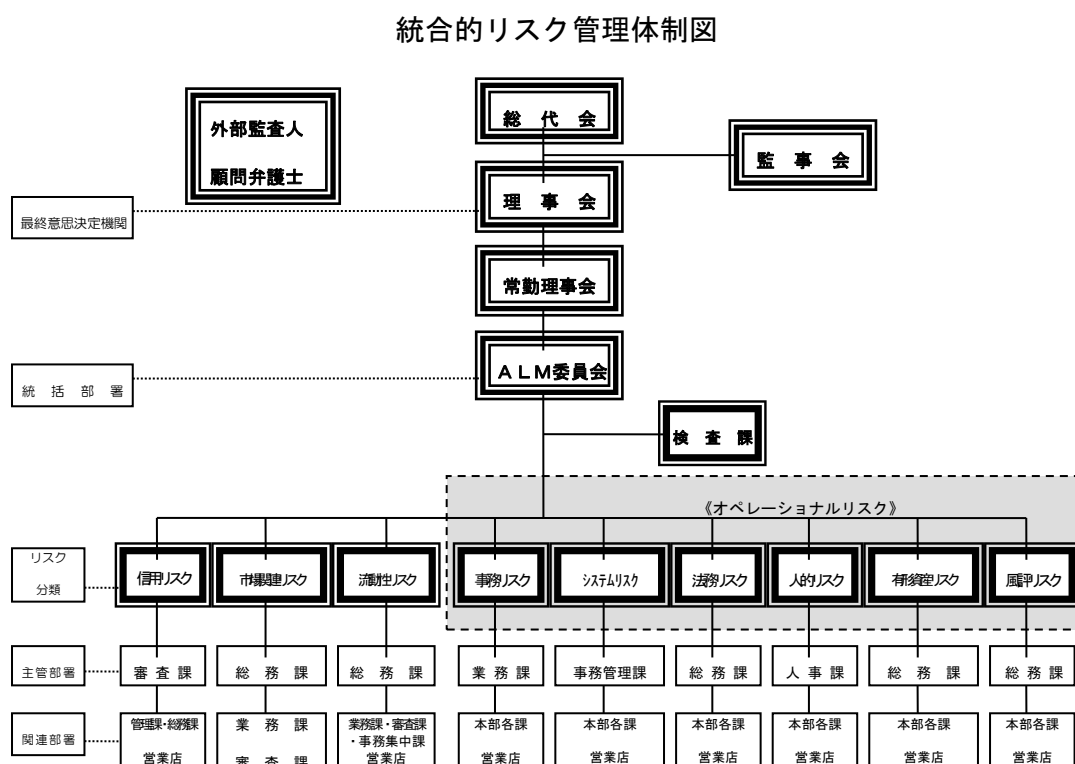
統合的リスク管理体制図

外部監査人

顧問弁護士

総代会

監事会

最終意思決定機関

理事会

常勤理事会

統括部署

ALM委員会

検査課

《オペレーショナルリスク》

リスク分類

信用リスク

市場関連リスク

流動性リスク

事務リスク

システムリスク

法務リスク

人的リスク

有形資産リスク

風評リスク

| 主管部署 | 審査課 | 総務課 | 総務課 | 業務課 | 事務管理課 | 総務課 | 人事課 | 総務課 | 総務課 |
|---|---|---|---|---|---|---|---|---|---|
| 関連部署 | 管理課・総務課 営業店 | 業務課 審査課 | 業務課・審査課・事務集中課 営業店 | 本部各課 営業店 | 本部各課 営業店 | 本部各課 営業店 | 本部各課 営業店 | 本部各課 営業店 | 本部各課 営業店 |